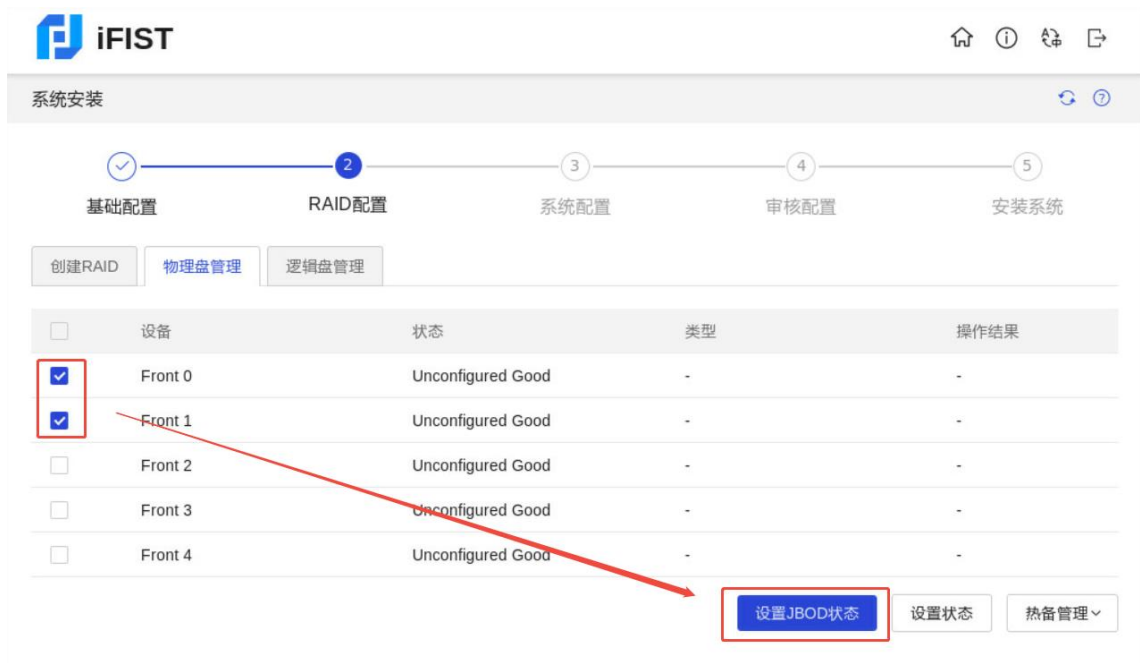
iFIST

系统安装

2 3 4 5

基础配置 RAID配置 系统配置 审核配置 安装系统

创建RAID 物理盘管理 逻辑盘管理

| | 设备 | 状态 | 类型 | 操作结果 |
|---|---|---|---|---|
| ☑ | Front 0 | Unconfigured Good | - | - |
| ☑ | Front 1 | Unconfigured Good | - | - |
| ☐ | Front 2 | Unconfigured Good | - | - |
| ☐ | Front 3 | Unconfigured Good | - | - |
| ☐ | Front 4 | Unconfigured Good | - | - |

设置JBOD状态 设置状态 热备管理